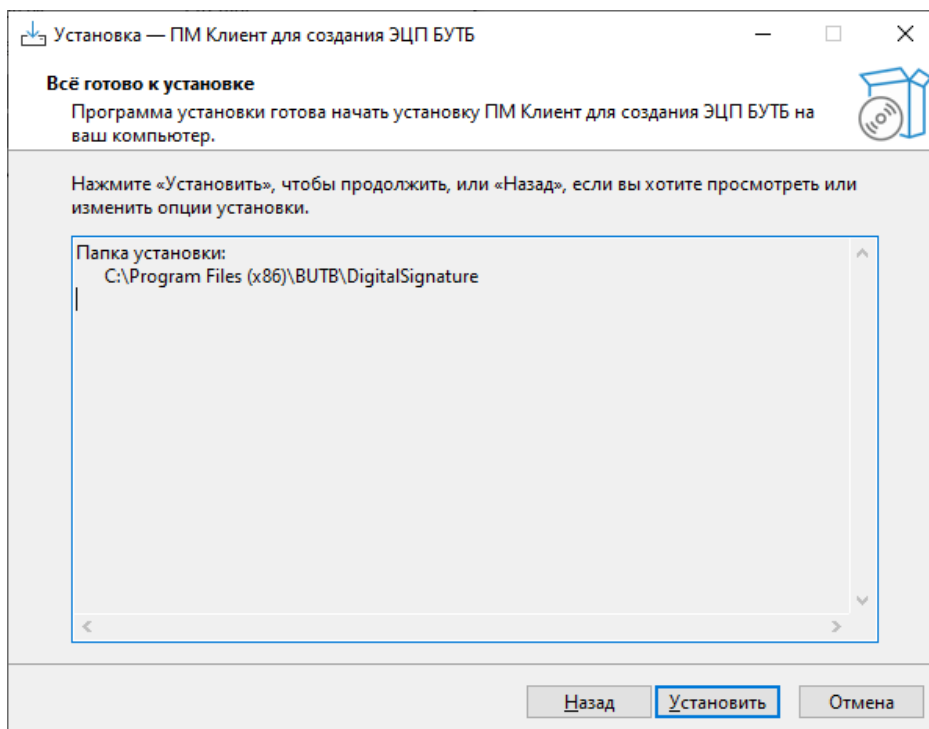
Установка — ПМ Клиент для создания ЭЦП БУТБ

Всё готово к установке

Программа установки готова начать установку ПМ Клиент для создания ЭЦП БУТБ на ваш компьютер.

Нажмите «Установить», чтобы продолжить, или «Назад», если вы хотите просмотреть или изменить опции установки.

Папка установки:
C:\Program Files (x86)\BUTB\DigitalSignature

Назад | Установить | Отмена